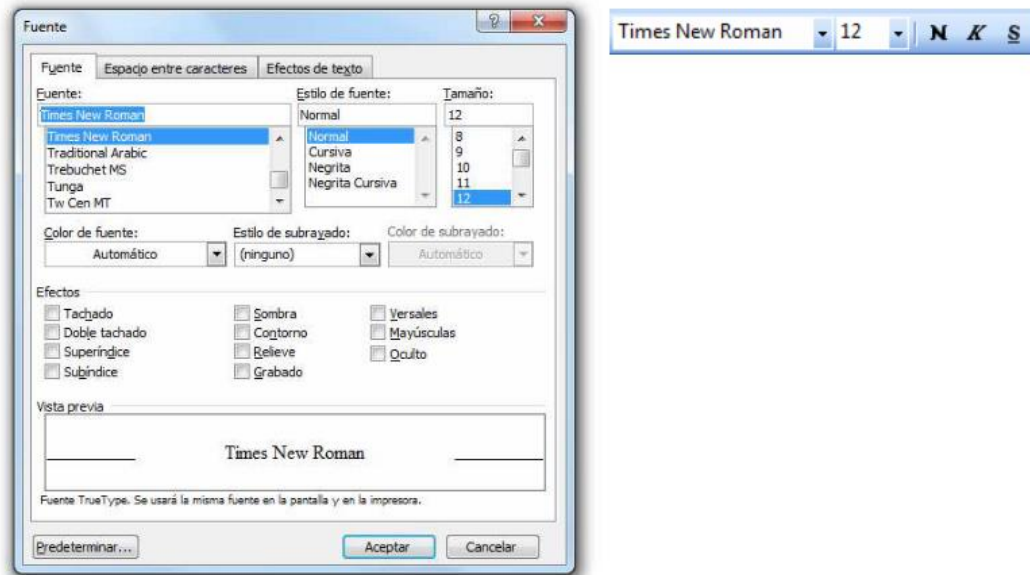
Fuente

Fuente | Espacio entre caracteres | Efectos de texto

Fuente:
Times New Roman
Times New Roman
Traditional Arabic
Trebuchet MS
Tunga
Tw Cen MT

Estilo de fuente:
Normal
Normal
Cursiva
Negrita
Negrita Cursiva

Tamaño:
12
8
9
10
11
12

Color de fuente:
Automático

Estilo de subrayado:
(ninguno)

Color de subrayado:
Automático

Efectos
Tachado
Doble tachado
Superíndice
Subíndice
Sombra
Contorno
Relieve
Grabado
Versales
Mayúsculas
Oculto

Vista previa
Times New Roman

Fuente TrueType. Se usará la misma fuente en la pantalla y en la impresora.

Predeterminar...
Aceptar
Cancelar

Times New Roman 12 N K S